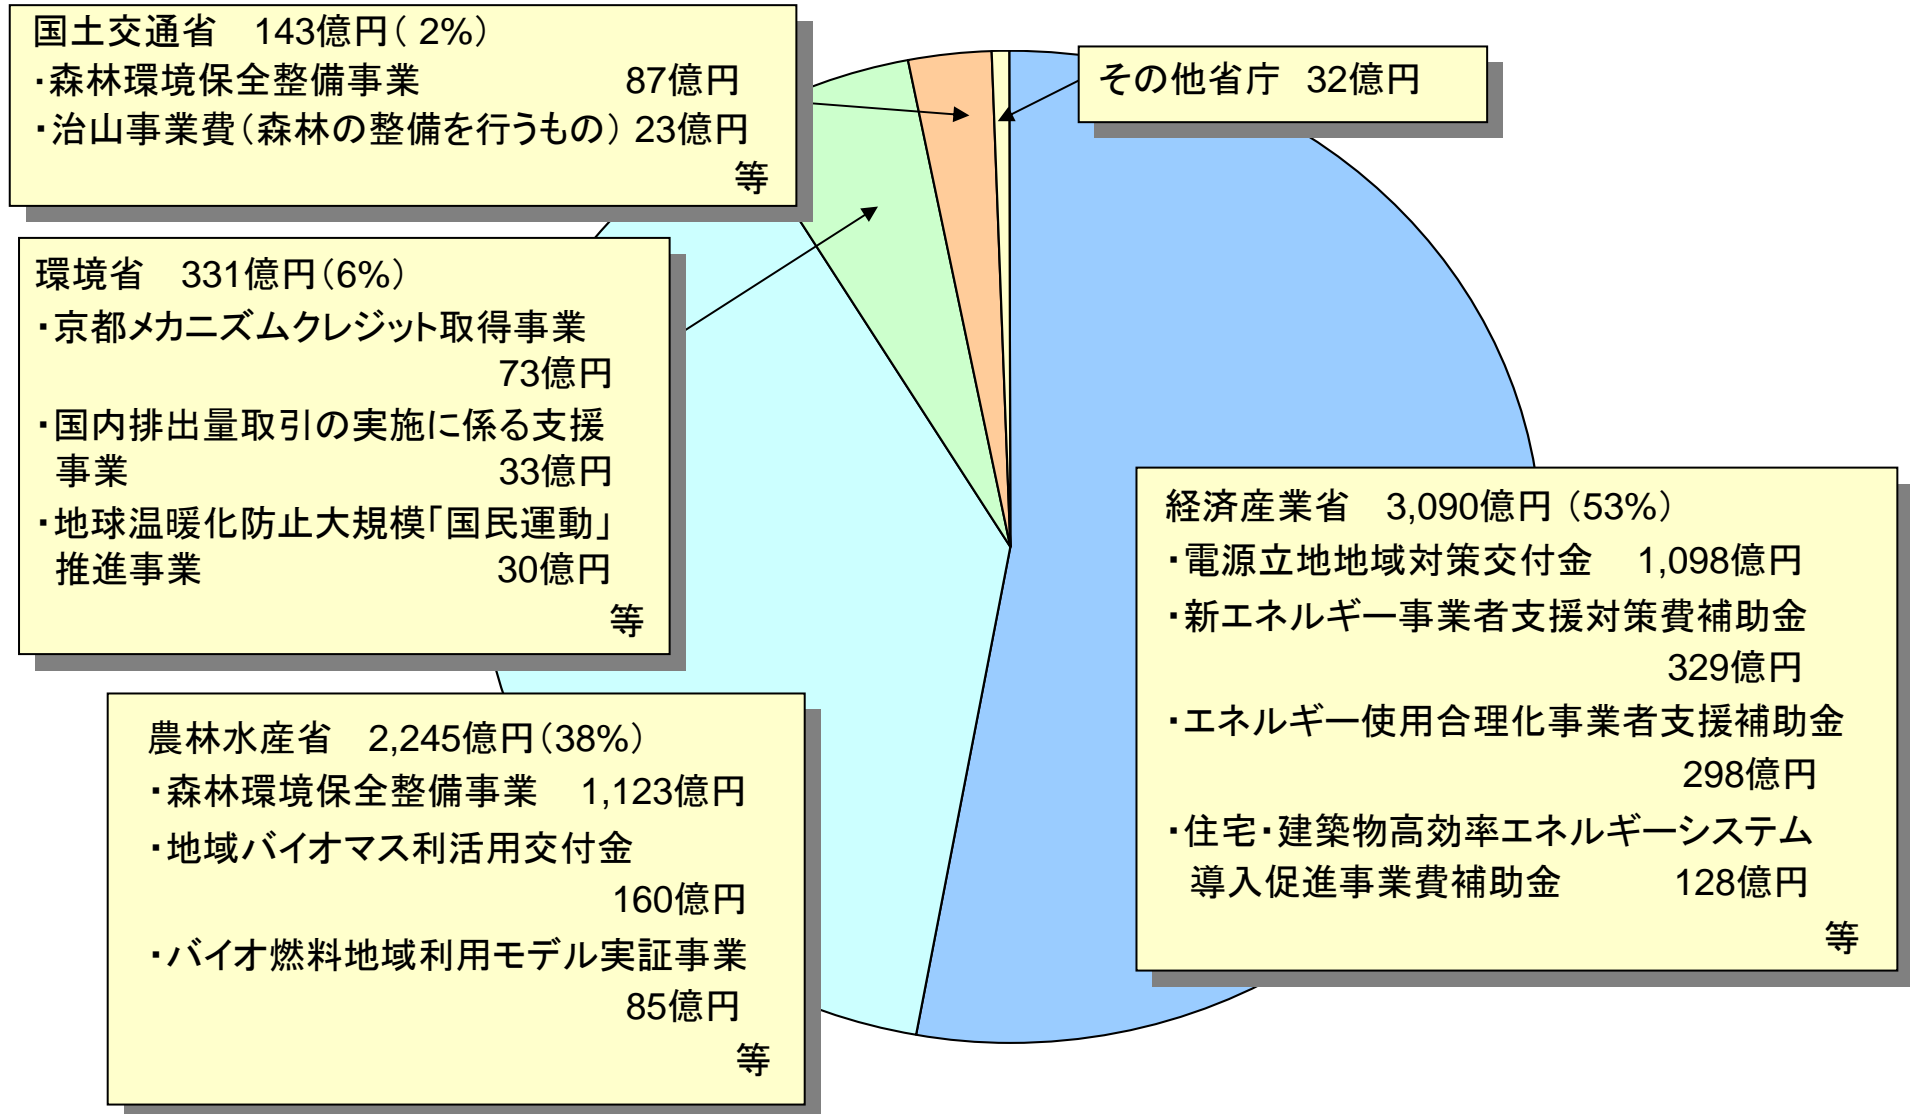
国土交通省　143億円（2%）
・森林環境保全整備事業　87億円
・治山事業費（森林の整備を行うもの）23億円
等

その他省庁　32億円

環境省　331億円（6%）
・京都メカニズムクレジット取得事業　73億円
・国内排出量取引の実施に係る支援事業　33億円
・地球温暖化防止大規模「国民運動」推進事業　30億円
等

経済産業省　3,090億円（53%）
・電源立地地域対策交付金　1,098億円
・新エネルギー事業者支援対策費補助金　329億円
・エネルギー使用合理化事業者支援補助金　298億円
・住宅・建築物高効率エネルギーシステム導入促進事業費補助金　128億円
等

農林水産省　2,245億円（38%）
・森林環境保全整備事業　1,123億円
・地域バイオマス利活用交付金　160億円
・バイオ燃料地域利用モデル実証事業　85億円
等